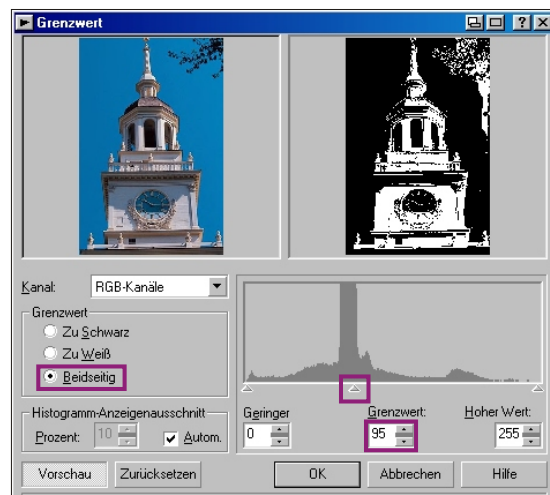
Grenzwert

Kanal: RGB-Kanäle

Grenzwert
Zu Schwarz
Zu Weiß
Beidseitig

Histogramm-Anzeigenausschnitt
Prozent: 10 Autom.

Geringer 0
Grenzwert: 95
Hoher Wert: 255

Vorschau Zurücksetzen OK Abbrechen Hilfe